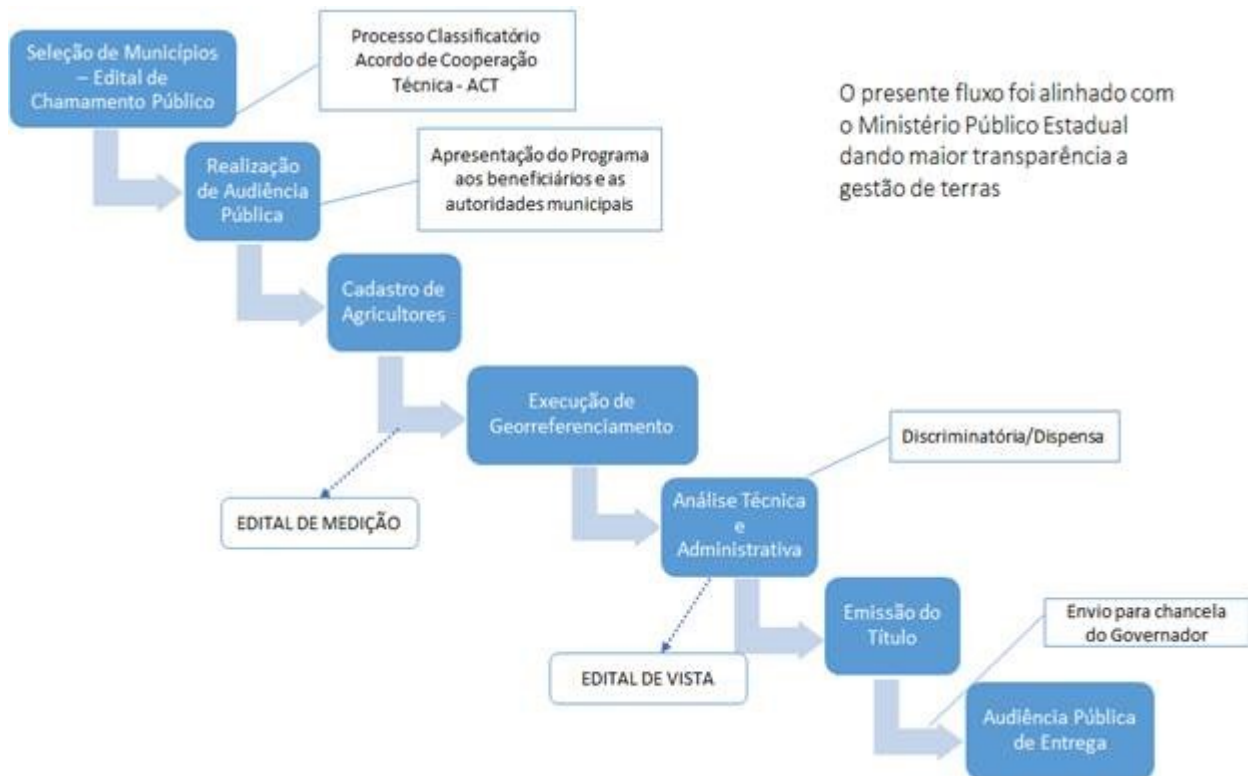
Seleção de Municípios – Edital de Chamamento Público

Processo Classificatório Acordo de Cooperação Técnica - ACT

O presente fluxo foi alinhado com o Ministério Público Estadual dando maior transparência a gestão de terras

Realização de Audiência Pública

Apresentação do Programa aos beneficiários e as autoridades municipais

Cadastro de Agricultores

Execução de Georreferenciamento

EDITAL DE MEDIÇÃO

Discriminatória/Dispensa

Análise Técnica e Administrativa

Emissão do Título

Envio para chancela do Governador

EDITAL DE VISTA

Audiência Pública de Entrega